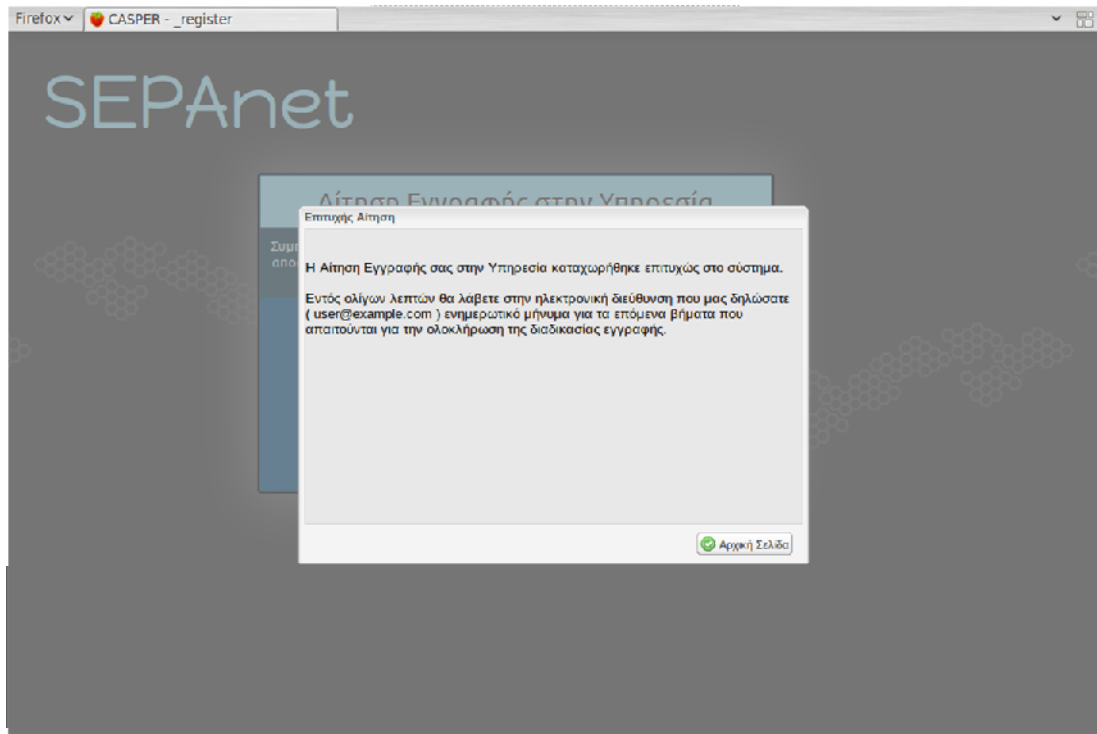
Firefox CASPER - _register

SEPAnet

Αίτηση Εγγραφής στην Υπηρεσία

Συμ
απο

Επιτυχής Αίτηση

Η Αίτηση Εγγραφής σας στην Υπηρεσία καταχωρήθηκε επιτυχώς στο σύστημα.

Εντός ολίγων λεπτών θα λάβετε στην ηλεκτρονική διεύθυνση που μας δηλώσατε ( user@example.com ) ενημερωτικό μήνυμα για τα επόμενα βήματα που απαιτούνται για την ολοκλήρωση της διαδικασίας εγγραφής.

Αρχική Σελίδα